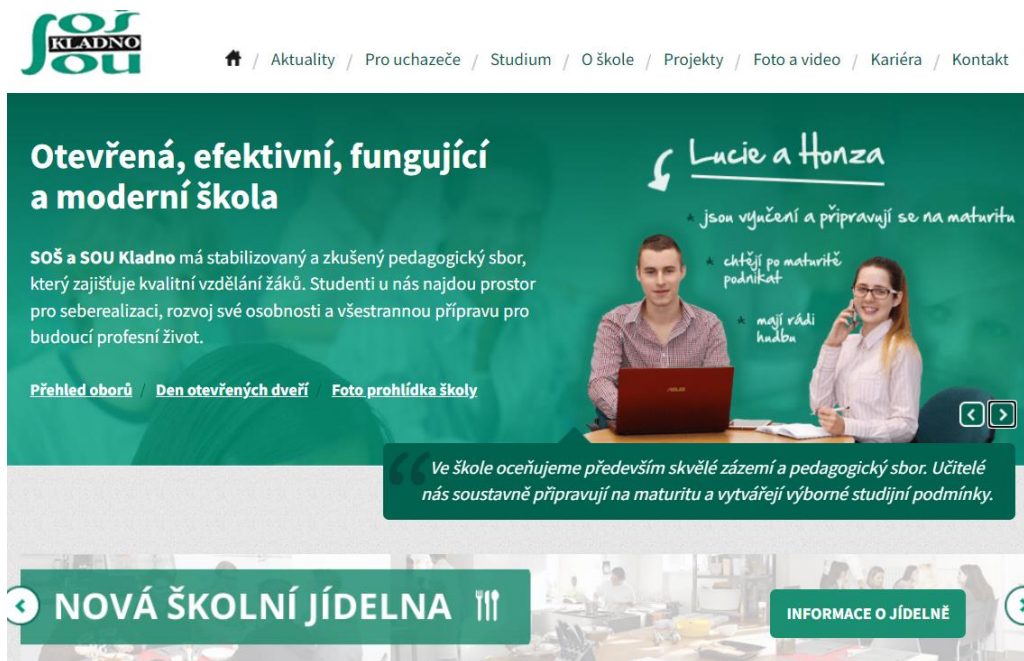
SOŠ KLADNO SOU

/ Aktuality / Pro uchazeče / Studium / O škole / Projekty / Foto a video / Kariéra / Kontakt

Otevřená, efektivní, fungující a moderní škola

SOŠ a SOU Kladno má stabilizovaný a zkušený pedagogický sbor, který zajišťuje kvalitní vzdělání žáků. Studenti u nás najdou prostor pro seberealizaci, rozvoj své osobnosti a všestrannou přípravu pro budoucí profesní život.

Přehled oborů / Den otevřených dveří / Foto prohlídka školy

Lucie a Honza

jsou vyučení a připravují se na maturitu

chtějí po maturitě podnikat

mají rádi hudbu

ASUS

Ve škole oceňujeme především skvělé zázemí a pedagogický sbor. Učitelé nás soustavně připravují na maturitu a vytvářejí výborné studijní podmínky.

NOVÁ ŠKOLNÍ JÍDELNA

INFORMACE O JÍDELNĚ